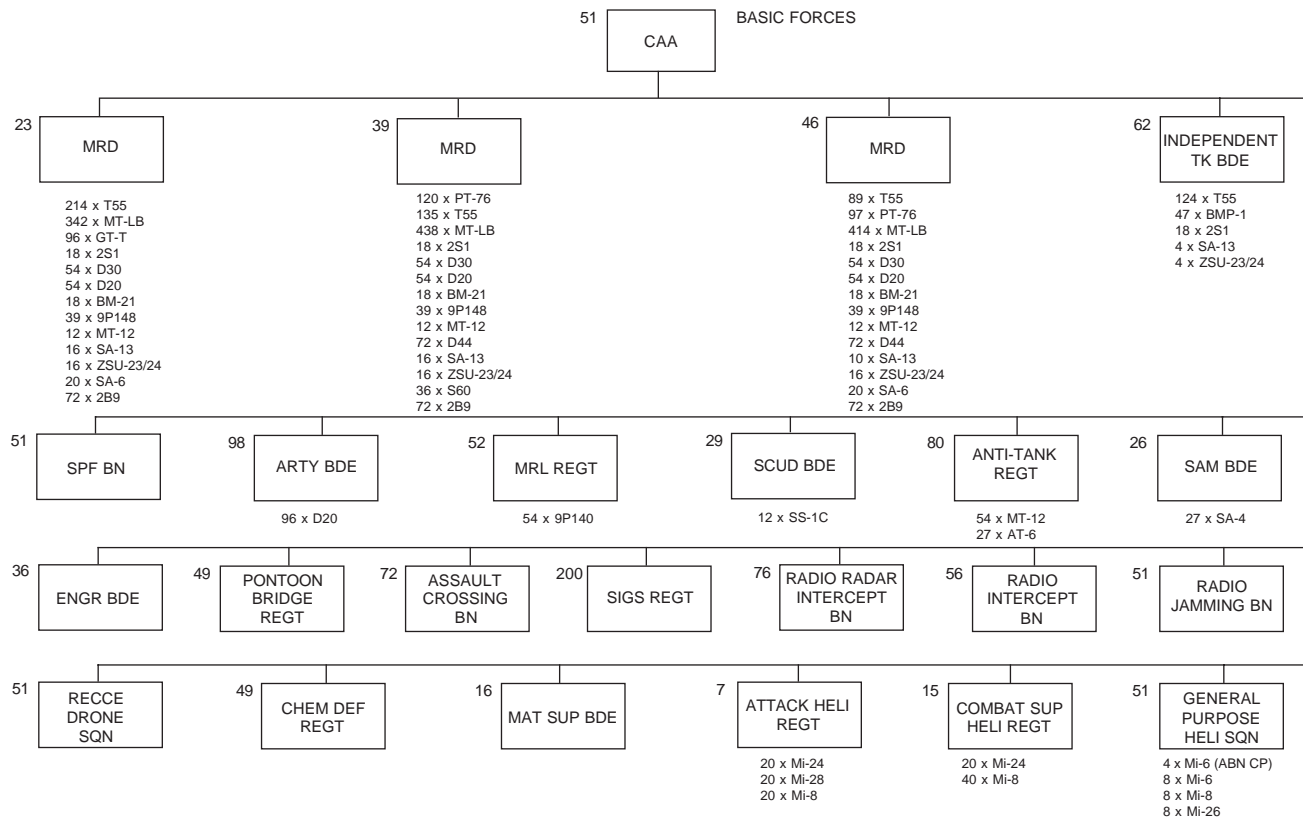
51 CAA

BASIC FORCES

23 MRD

214 x T55
342 x MT-LB
96 x GT-T
18 x 2S1
54 x D30
54 x D20
18 x BM-21
39 x 9P148
12 x MT-12
16 x SA-13
16 x ZSU-23/24
20 x SA-6
72 x 2B9

39 MRD

120 x PT-76
135 x T55
438 x MT-LB
18 x 2S1
54 x D30
54 x D20
18 x BM-21
39 x 9P148
12 x MT-12
72 x D44
16 x SA-13
16 x ZSU-23/24
36 x S60
72 x 2B9

46 MRD

89 x T55
97 x PT-76
414 x MT-LB
18 x 2S1
54 x D30
54 x D20
18 x BM-21
39 x 9P148
12 x MT-12
72 x D44
10 x SA-13
16 x ZSU-23/24
20 x SA-6
72 x 2B9

62 INDEPENDENT TK BDE

124 x T55
47 x BMP-1
18 x 2S1
4 x SA-13
4 x ZSU-23/24

51 SPF BN

98 ARTY BDE

96 x D20

52 MRL REGT

54 x 9P140

29 SCUD BDE

12 x SS-1C

80 ANTI-TANK REGT

54 x MT-12
27 x AT-6

26 SAM BDE

27 x SA-4

36 ENGR BDE

49 PONTOON BRIDGE REGT

72 ASSAULT CROSSING BN

200 SIGS REGT

76 RADIO RADAR INTERCEPT BN

56 RADIO INTERCEPT BN

51 RADIO JAMMING BN

51 RECCE DRONE SQN

49 CHEM DEF REGT

16 MAT SUP BDE

7 ATTACK HELI REGT

20 x Mi-24
20 x Mi-28
20 x Mi-8

15 COMBAT SUP HELI REGT

20 x Mi-24
40 x Mi-8

51 GENERAL PURPOSE HELI SQN

4 x Mi-6 (ABN CP)
8 x Mi-6
8 x Mi-8
8 x Mi-26